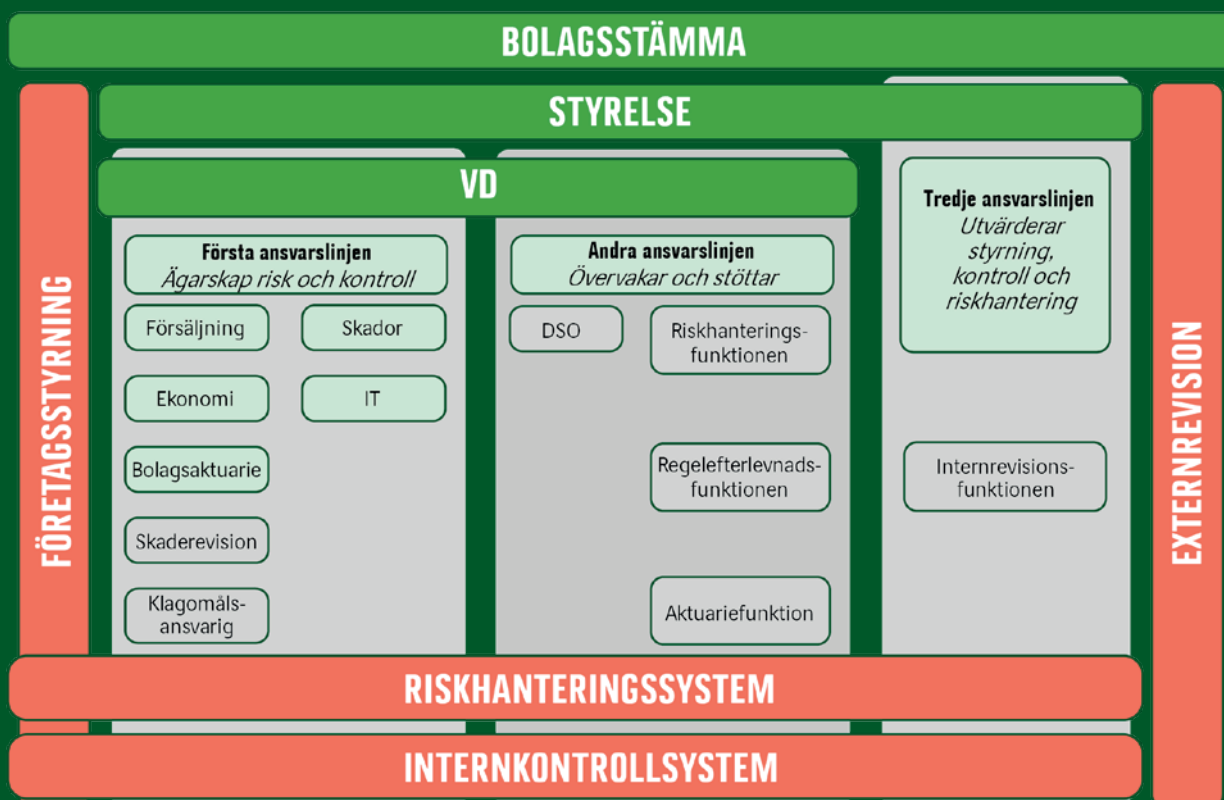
BOLAGSSTÄMMA

STYRELSE

VD

FÖRETAGSSTYRNING

Första ansvarslinjen
Ägarskap risk och kontroll

Försäljning

Skador

Ekonomi

IT

Bolagsaktuarie

Skaderevision

Klagomålsansvarig

Andra ansvarslinjen
Övervakar och stöttar

DSO

Riskhanteringsfunktionen

Regelefterlevnadsfunktionen

Aktuariefunktion

Tredje ansvarslinjen
Utvärderar styrning, kontroll och riskhantering

Internrevisionsfunktionen

EXTERNREVISION

RISKHANTERINGSSYSTEM

INTERNKONTROLLSYSTEM